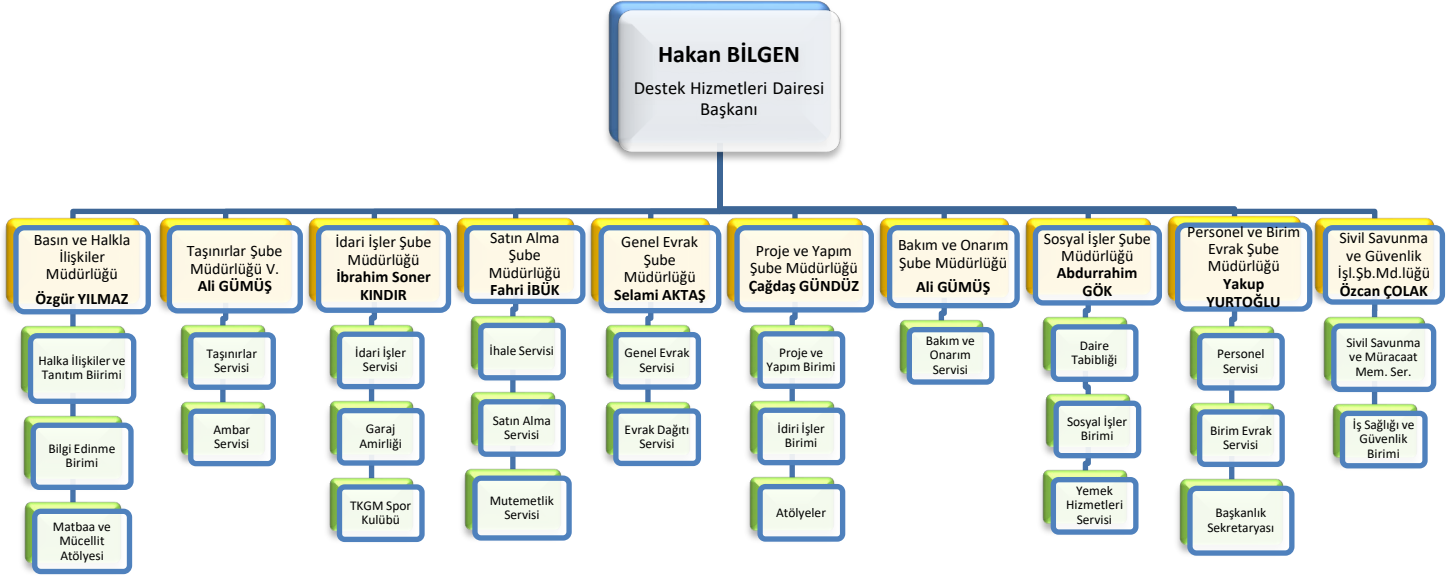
Hakan BİLGEN
Destek Hizmetleri Dairesi Başkanı

Basın ve Halkla İlişkiler Müdürlüğü
Özgür YILMAZ

Halka İlişkiler ve Tanıtım Biirimi

Bilgi Edinme Birimi

Matbaa ve Mücellit Atölyesi

Taşınırlar Şube Müdürlüğü V.
Ali GÜMÜŞ

Taşınırlar Servisi

Ambar Servisi

İdari İşler Şube Müdürlüğü
İbrahim Soner KINDIR

İdari İşler Servisi

Garaj Amirliği

TKGM Spor Kulübü

Satın Alma Şube Müdürlüğü
Fahri İBÜK

İhale Servisi

Satın Alma Servisi

Mutemetlik Servisi

Genel Evrak Şube Müdürlüğü
Selami AKTAŞ

Genel Evrak Servisi

Evrak Dağıtı Servisi

Proje ve Yapım Şube Müdürlüğü
Çağdaş GÜNDÜZ

Proje ve Yapım Birimi

İdiri İşler Birimi

Atölyeler

Bakım ve Onarım Şube Müdürlüğü
Ali GÜMÜŞ

Bakım ve Onarım Servisi

Sosyal İşler Şube Müdürlüğü
Abdurrahim GÖK

Daire Tabibliği

Sosyal İşler Birimi

Yemek Hizmetleri Servisi

Personel ve Birim Evrak Şube Müdürlüğü
Yakup YURTOĞLU

Personel Servisi

Birim Evrak Servisi

Başkanlık Sekretaryası

Sivil Savunma ve Güvenlik İşl.Şb.Md.lüğü
Özcan ÇOLAK

Sivil Savunma ve Müracaat Mem. Ser.

İş Sağlığı ve Güvenlik Birimi